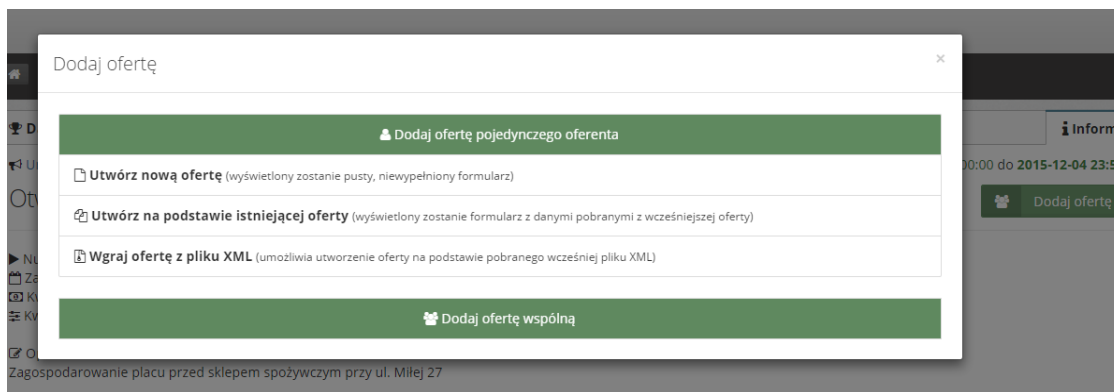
Dodaj ofertę

×

Dodaj ofertę pojedynczego oferenta

Utwórz nową ofertę (wyświetlony zostanie pusty, niewypełniony formularz)

Utwórz na podstawie istniejącej oferty (wyświetlony zostanie formularz z danymi pobranymi z wcześniejszej oferty)

Wgraj ofertę z pliku XML (umożliwia utworzenie oferty na podstawie pobranego wcześniej pliku XML)

Dodaj ofertę wspólną

D

Inform

U

00:00 do 2015-12-04 23:5

Ot

Dodaj oferte

N

Za

K

K

O

Zagospodarowanie placu przed sklepem spożywczym przy ul. Miłej 27